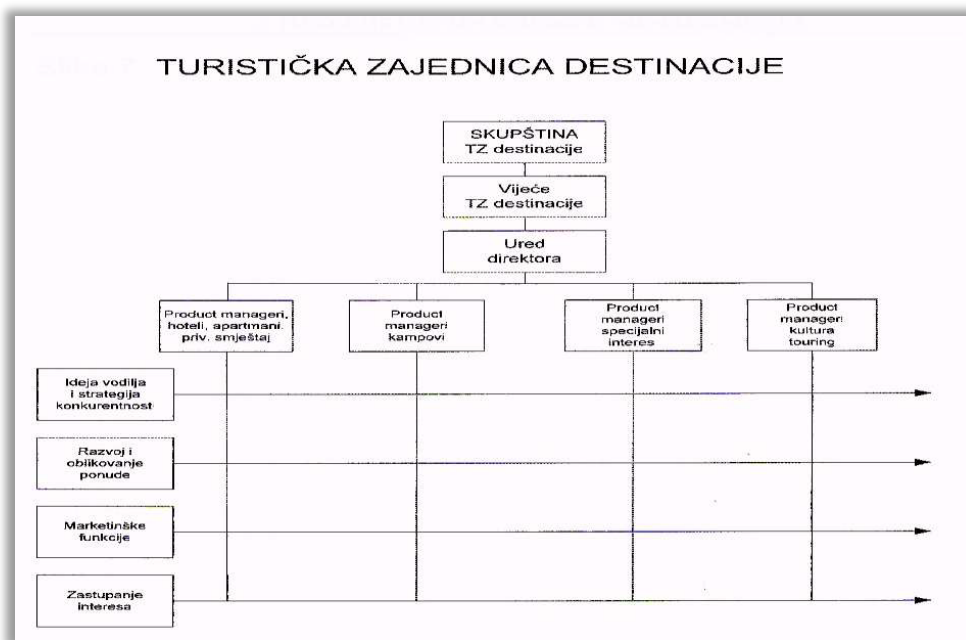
Slika 7. TURISTIČKA ZAJEDNICA DESTINACIJE

SKUPŠTINA TZ destinacije

Vijeće TZ destinacije

Ured direktora

Product manageri, hoteli, apartmani, priv. smještaj

Product manageri kampovi

Product manageri specijalni interes

Product manageri kultura touring

Ideja vodilja i strategija konkurentnost

Razvoj i oblikovanje ponude

Marketinške funkcije

Zastupanje interesa